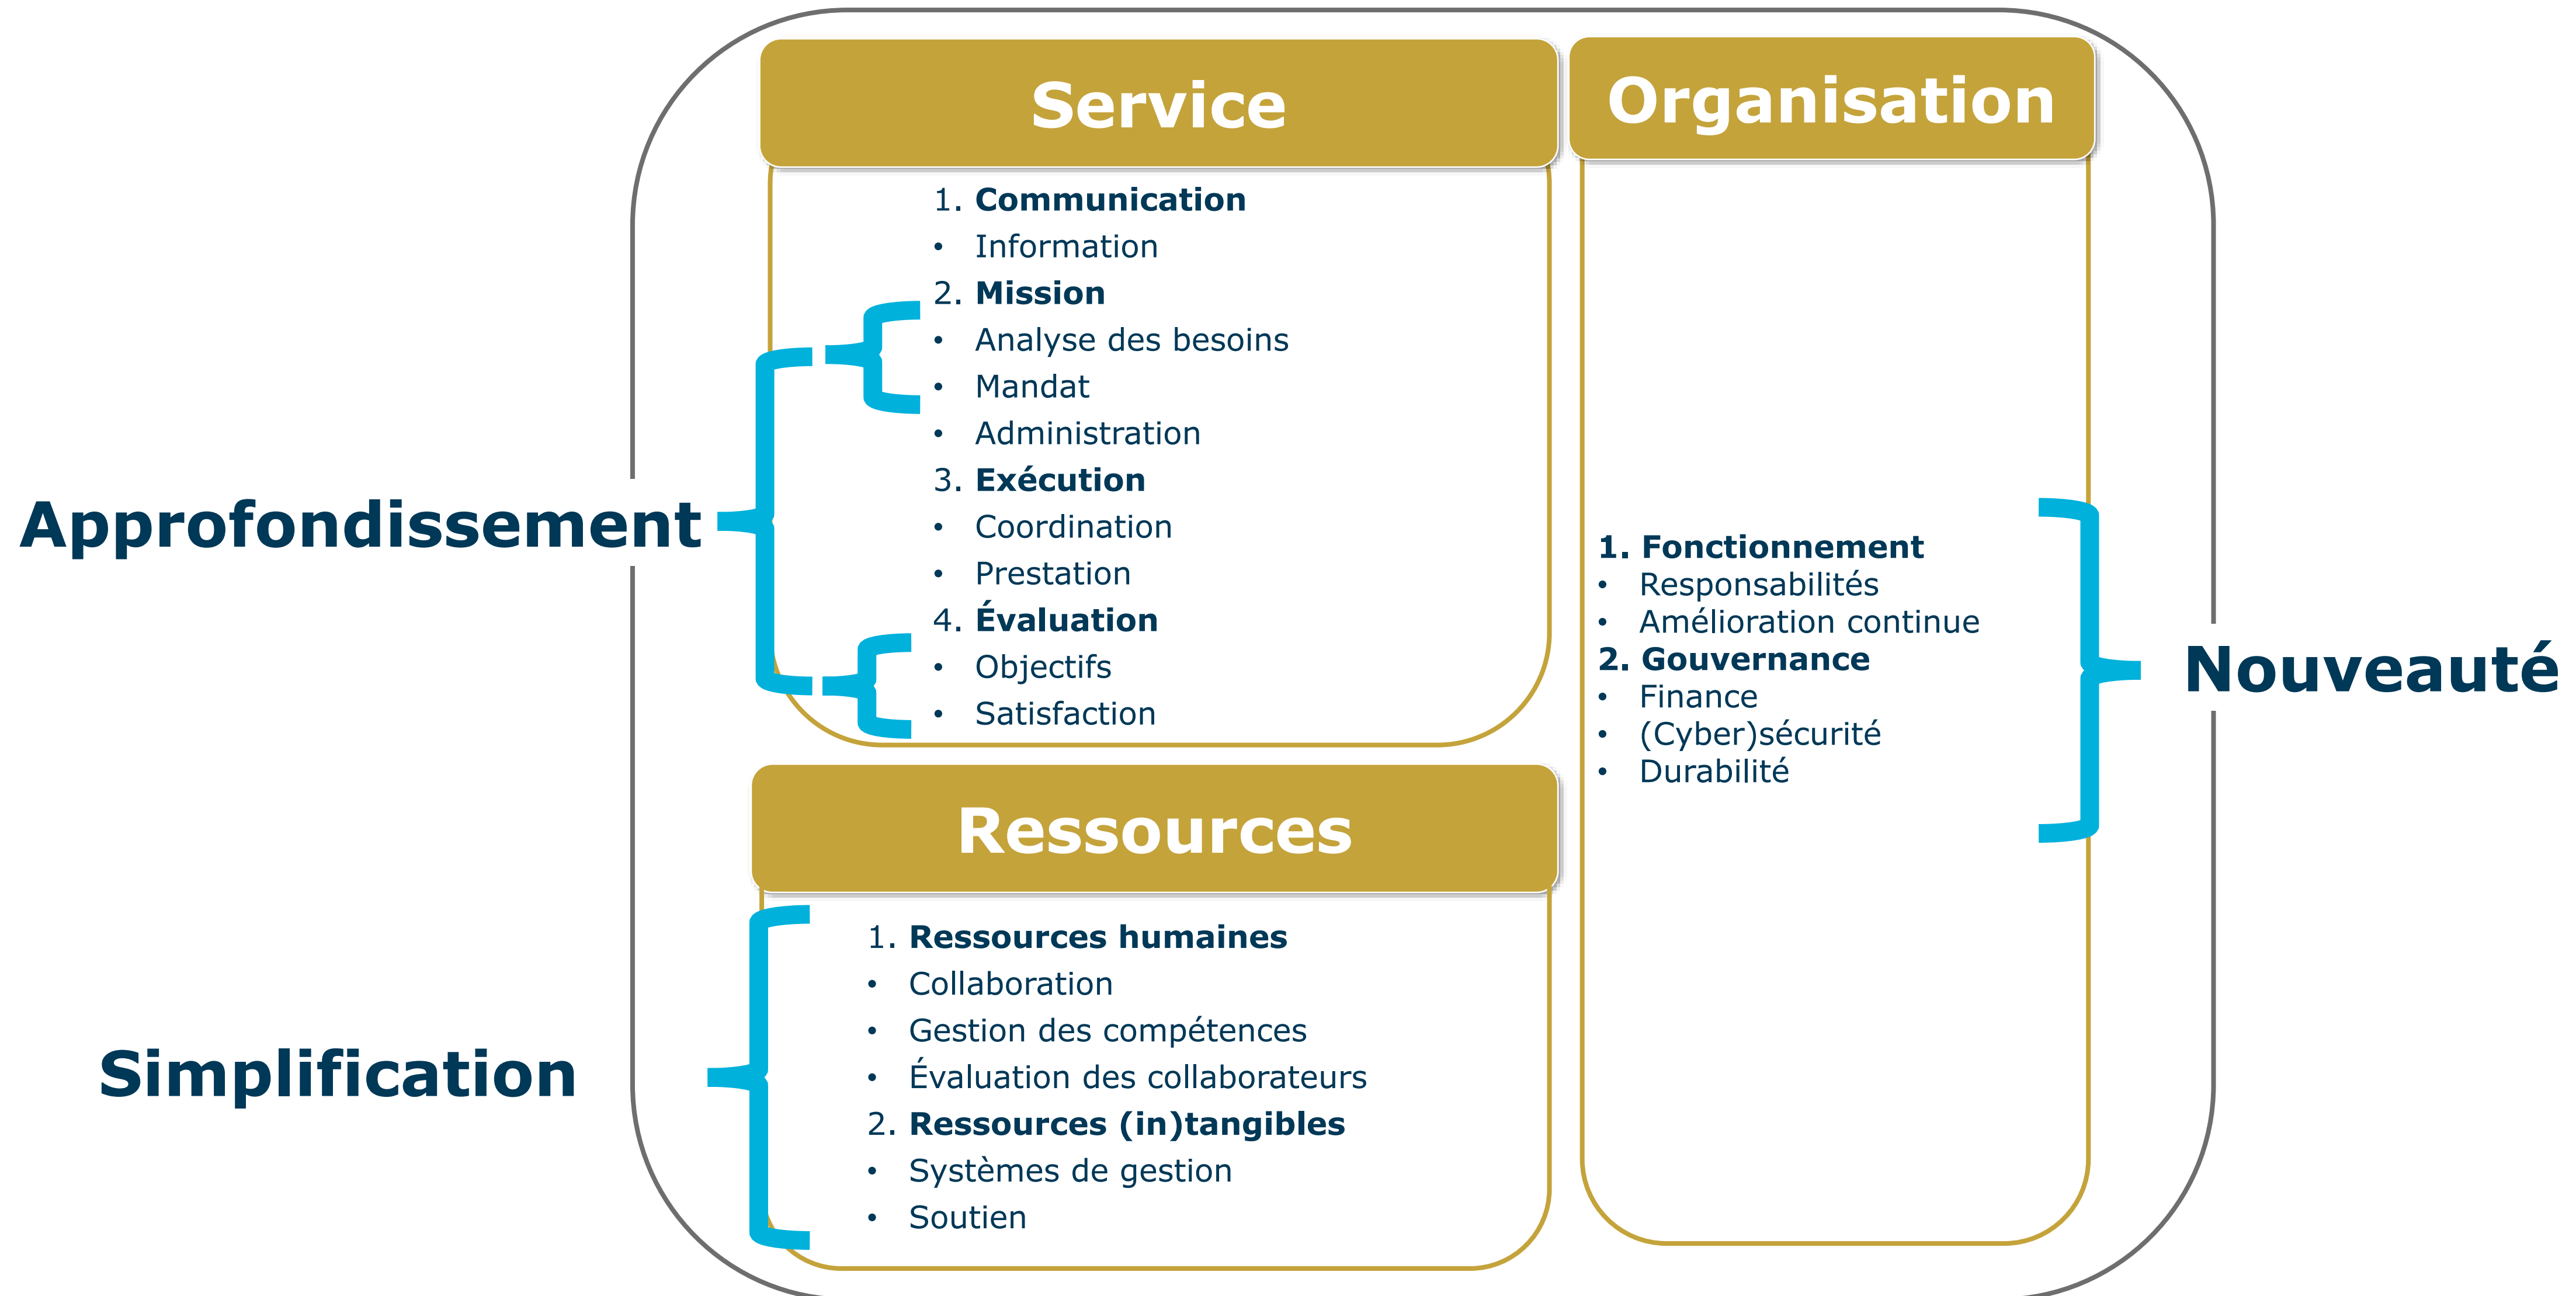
Approfondissement

Service

1. **Communication**
- Information
2. **Mission**
- Analyse des besoins
- Mandat
- Administration
3. **Exécution**
- Coordination
- Prestation
4. **Évaluation**
- Objectifs
- Satisfaction

Organisation

1. **Fonctionnement**
- Responsabilités
- Amélioration continue
2. **Gouvernance**
- Finance
- (Cyber)sécurité
- Durabilité

Nouveauté

Simplification

Ressources

1. **Ressources humaines**
- Collaboration
- Gestion des compétences
- Évaluation des collaborateurs
2. **Ressources (in)tangibles**
- Systèmes de gestion
- Soutien